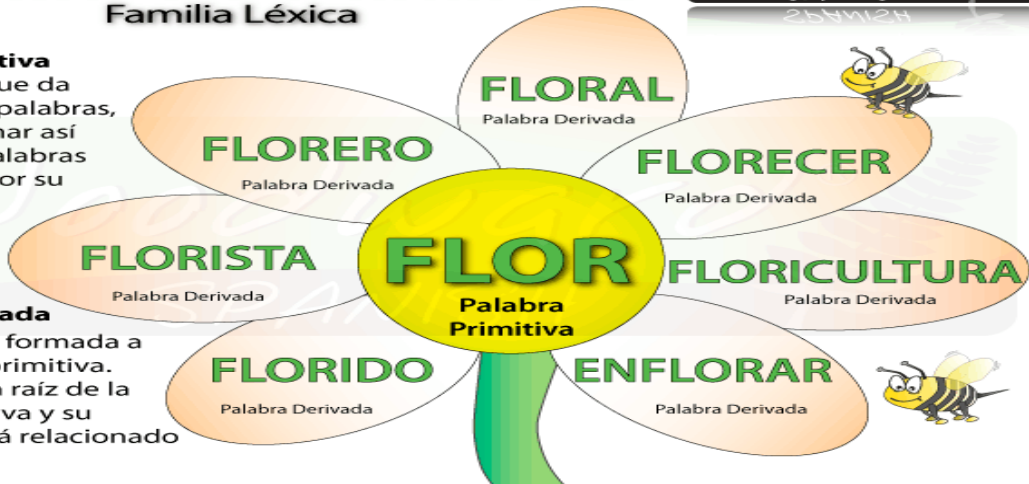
Familia Léxica

tiva
ue da
palabras,
nar así
alabras
or su

ada
formada a
primitiva.
raíz de la
va y su
á relacionado

FLORAL
Palabra Derivada

FLORERO
Palabra Derivada

FLORECER
Palabra Derivada

FLORISTA
Palabra Derivada

FLOR
Palabra Primitiva

FLORICULTURA
Palabra Derivada

FLORIDO
Palabra Derivada

ENFLORAR
Palabra Derivada